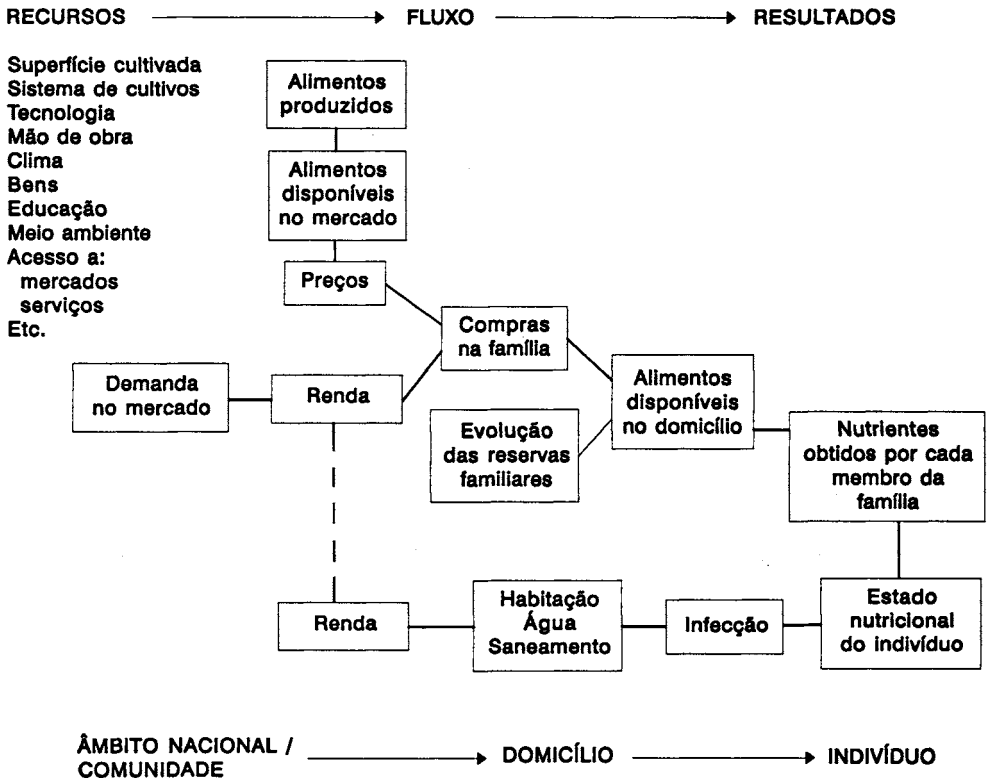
RECURSOS → FLUXO → RESULTADOS

Superfície cultivada
Sistema de cultivos
Tecnologia
Mão de obra
Clima
Bens
Educação
Meio ambiente
Acesso a:
mercados
serviços
Etc.

Alimentos produzidos

Alimentos disponíveis no mercado

Preços

Compras na família

Demanda no mercado

Renda

Alimentos disponíveis no domicílio

Evolução das reservas familiares

Nutrientes obtidos por cada membro da família

Renda

Habitação
Água
Saneamento

Infecção

Estado nutricional do indivíduo

ÂMBITO NACIONAL / COMUNIDADE → DOMICÍLIO → INDIVÍDUO